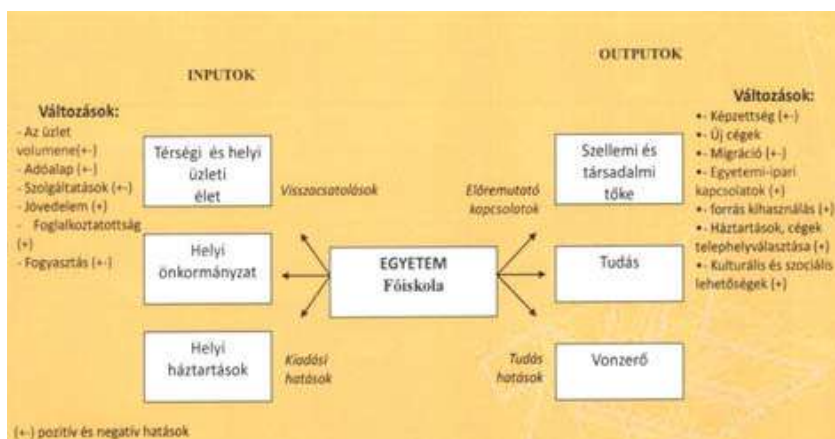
INPUTOK

OUTPUTOK

Változások:
- Az üzlet volumene(+-)
- Adóalap (+-)
- Szolgáltatások (+-)
- Jövedelem (+)
- Foglalkoztatottság (+)
- Fogyasztás (+-)

Térségi és helyi üzleti élet

Visszacsatolások

Helyi önkormányzat

Helyi háztartások

Kiadási hatások

EGYETEM
Főiskola

Előremutató kapcsolatok

Szellemi és társadalmi tőke

Tudás

Tudás hatások

Vonzerő

Változások:
•- Képzettség (+-)
•- Új cégek
•- Migráció (+-)
•- Egyetemi-ipari kapcsolatok (+)
•- forrás kihasználás (+)
•- Háztartások, cégek telephelyválasztása (+)
•- Kulturális és szociális lehetőségek (+)

(+-) pozitív és negatív hatások